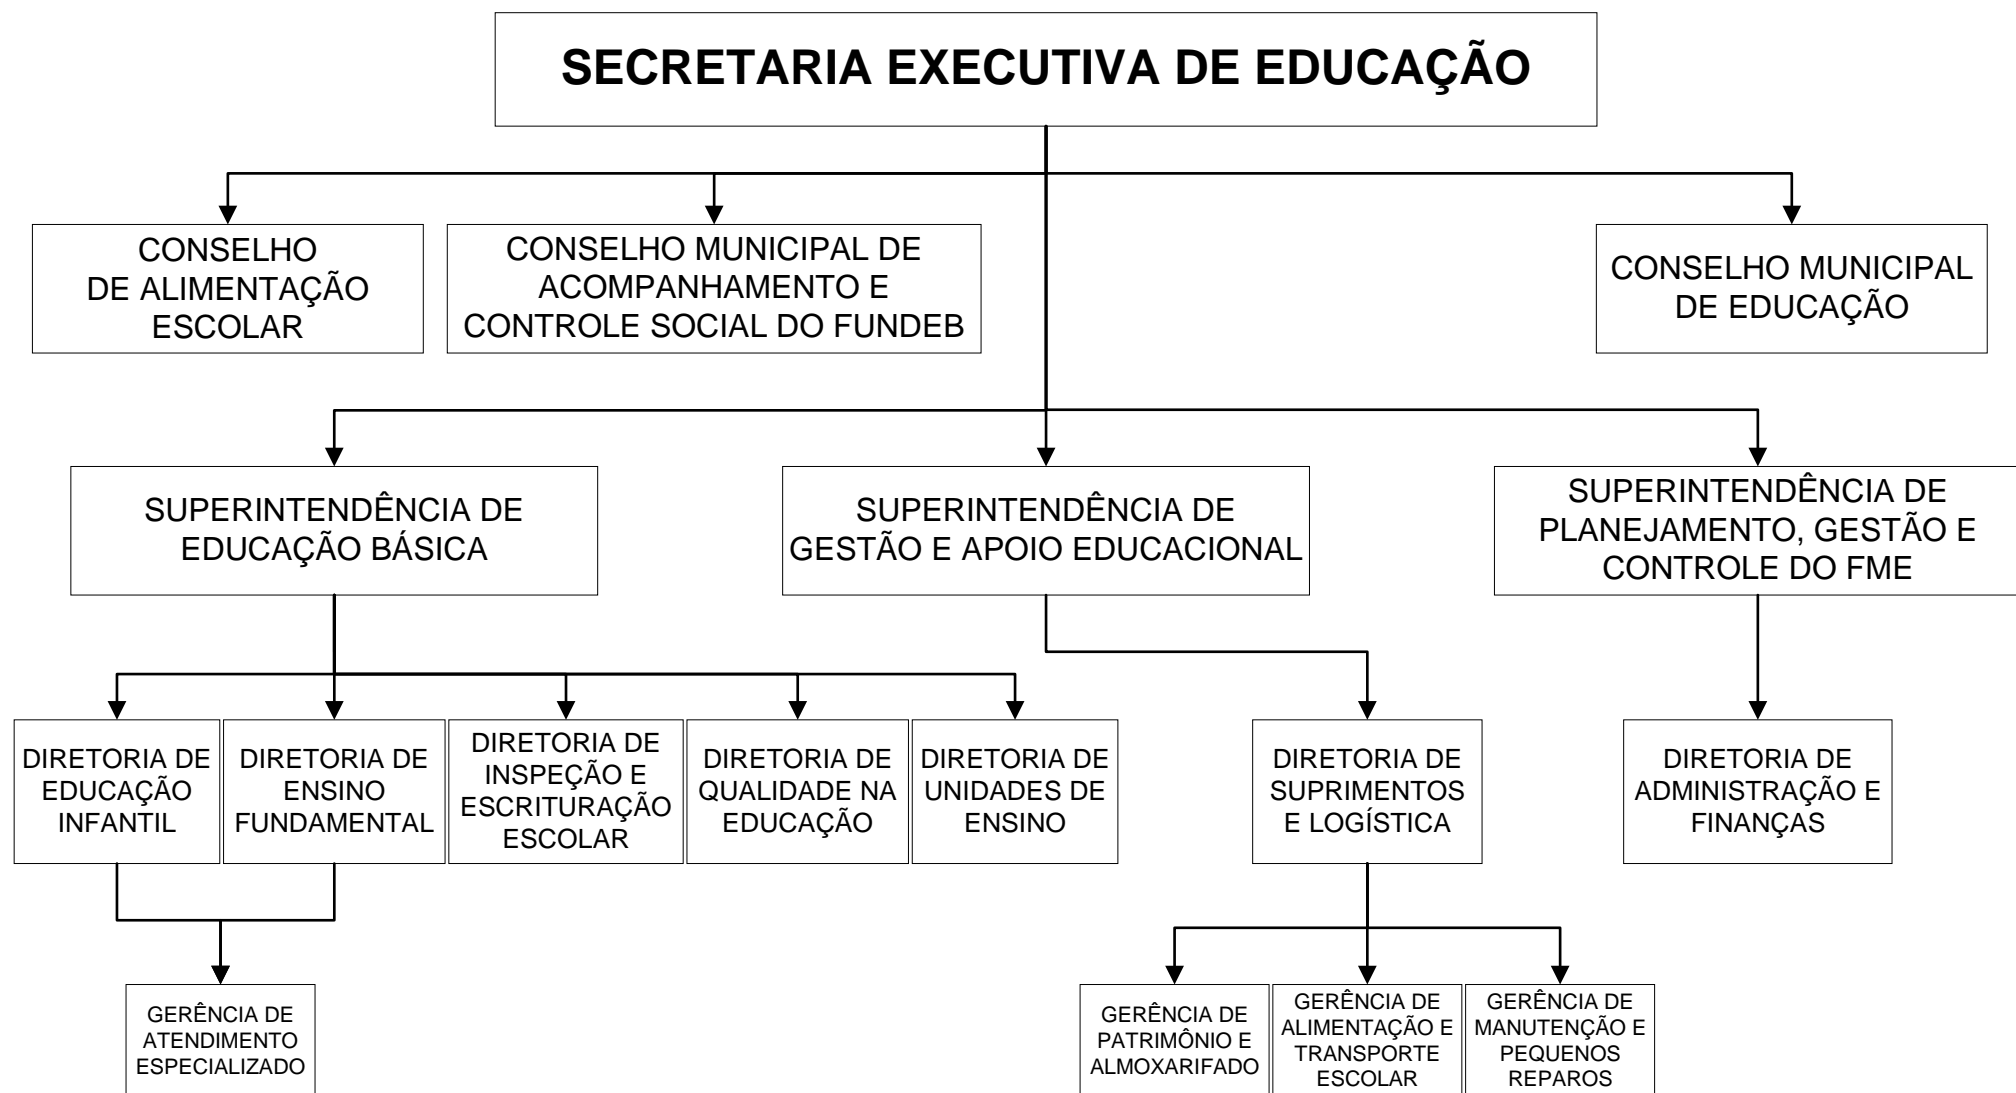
SECRETARIA EXECUTIVA DE EDUCAÇÃO

CONSELHO DE ALIMENTAÇÃO ESCOLAR

CONSELHO MUNICIPAL DE ACOMPANHAMENTO E CONTROLE SOCIAL DO FUNDEB

CONSELHO MUNICIPAL DE EDUCAÇÃO

SUPERINTENDÊNCIA DE EDUCAÇÃO BÁSICA

SUPERINTENDÊNCIA DE GESTÃO E APOIO EDUCACIONAL

SUPERINTENDÊNCIA DE PLANEJAMENTO, GESTÃO E CONTROLE DO FME

DIRETORIA DE EDUCAÇÃO INFANTIL

DIRETORIA DE ENSINO FUNDAMENTAL

DIRETORIA DE INSPEÇÃO E ESCRITURAÇÃO ESCOLAR

DIRETORIA DE QUALIDADE NA EDUCAÇÃO

DIRETORIA DE UNIDADES DE ENSINO

DIRETORIA DE SUPRIMENTOS E LOGÍSTICA

DIRETORIA DE ADMINISTRAÇÃO E FINANÇAS

GERÊNCIA DE ATENDIMENTO ESPECIALIZADO

GERÊNCIA DE PATRIMÔNIO E ALMOXARIFADO

GERÊNCIA DE ALIMENTAÇÃO E TRANSPORTE ESCOLAR

GERÊNCIA DE MANUTENÇÃO E PEQUENOS REPAROS